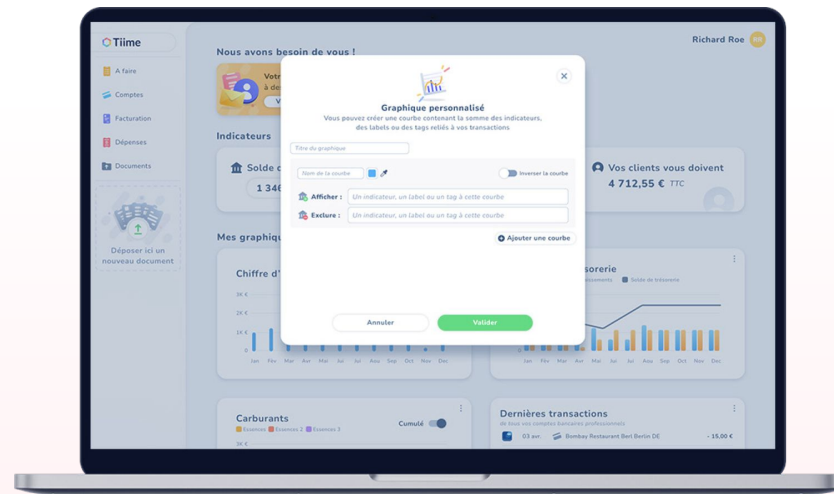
Tiime

Richard Roe RR

A faire
Comptes
Facturation
Dépenses
Documents

Déposer ici un nouveau document

Nous avons besoin de vous !

Votr
à de
V

Indicateurs

Solde c
1 34

Vos clients vous doivent
4 712,55 € TTC

Mes graphiqu

Chiffre d'

3K €
2K €
1K €
0
Jan Fev Mar Avr Mai Jui Jui Aou Sep Oct Nov Dec

sorerie
aissements Solde de trésorerie

Jan Fev Mar Avr Mai Jui Jui Aou Sep Oct Nov Dec

Carburants
Essences Essences 2 Essences 3
Cumulé
3K €

Dernières transactions
de tous vos comptes bancaires professionnels
03 avr. Bombay Restaurant Bert Berlin DE - 15,00 €

Graphique personnalisé
Vous pouvez créer une courbe contenant la somme des indicateurs, des labels ou des tags reliés à vos transactions

Titre du graphique

Nom de la courbe
Inverser la courbe

Afficher : Un indicateur, un label ou un tag à cette courbe
Exclure : Un indicateur, un label ou un tag à cette courbe

Ajouter une courbe

Annuler
Valider